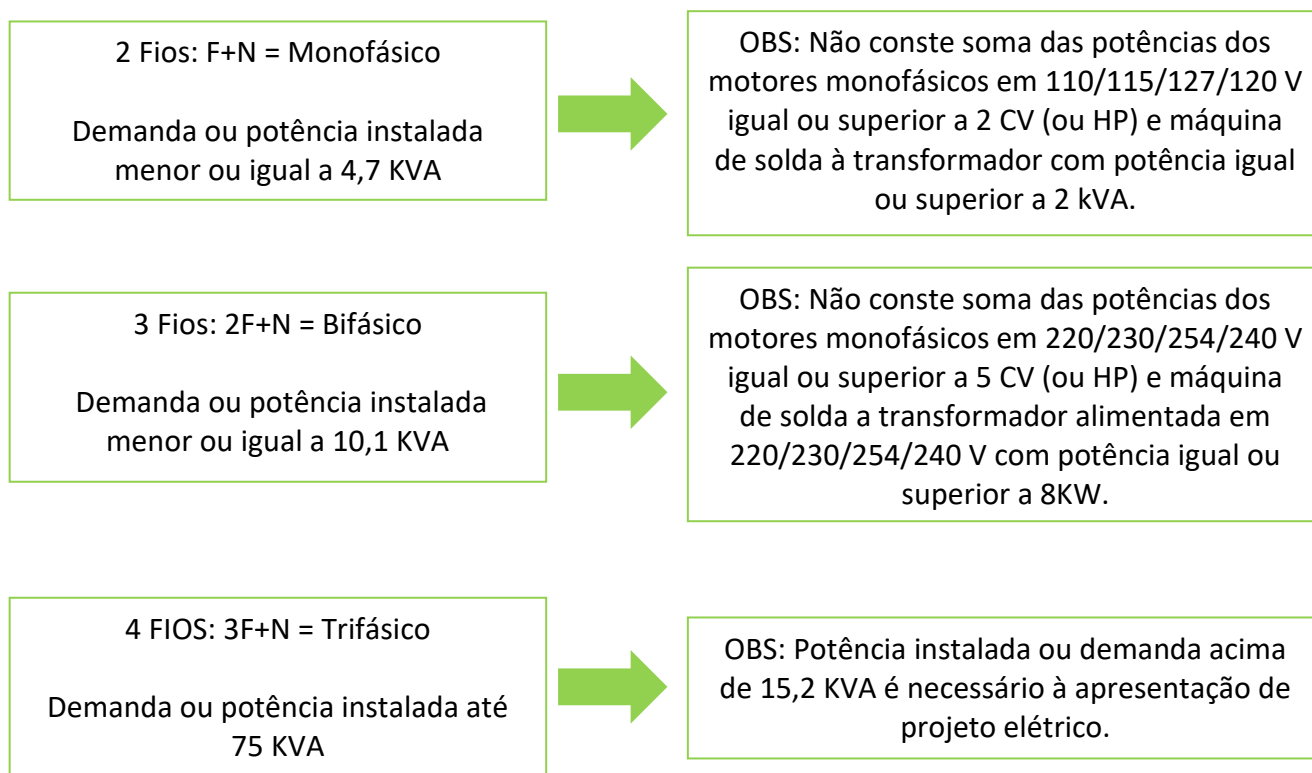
2 Fios: F+N = Monofásico

Demanda ou potência instalada menor ou igual a 4,7 KVA

OBS: Não conste soma das potências dos motores monofásicos em 110/115/127/120 V igual ou superior a 2 CV (ou HP) e máquina de solda à transformador com potência igual ou superior a 2 kVA.

3 Fios: 2F+N = Bifásico

Demanda ou potência instalada menor ou igual a 10,1 KVA

OBS: Não conste soma das potências dos motores monofásicos em 220/230/254/240 V igual ou superior a 5 CV (ou HP) e máquina de solda a transformador alimentada em 220/230/254/240 V com potência igual ou superior a 8KW.

4 FIOS: 3F+N = Trifásico

Demanda ou potência instalada até 75 KVA

OBS: Potência instalada ou demanda acima de 15,2 KVA é necessário à apresentação de projeto elétrico.